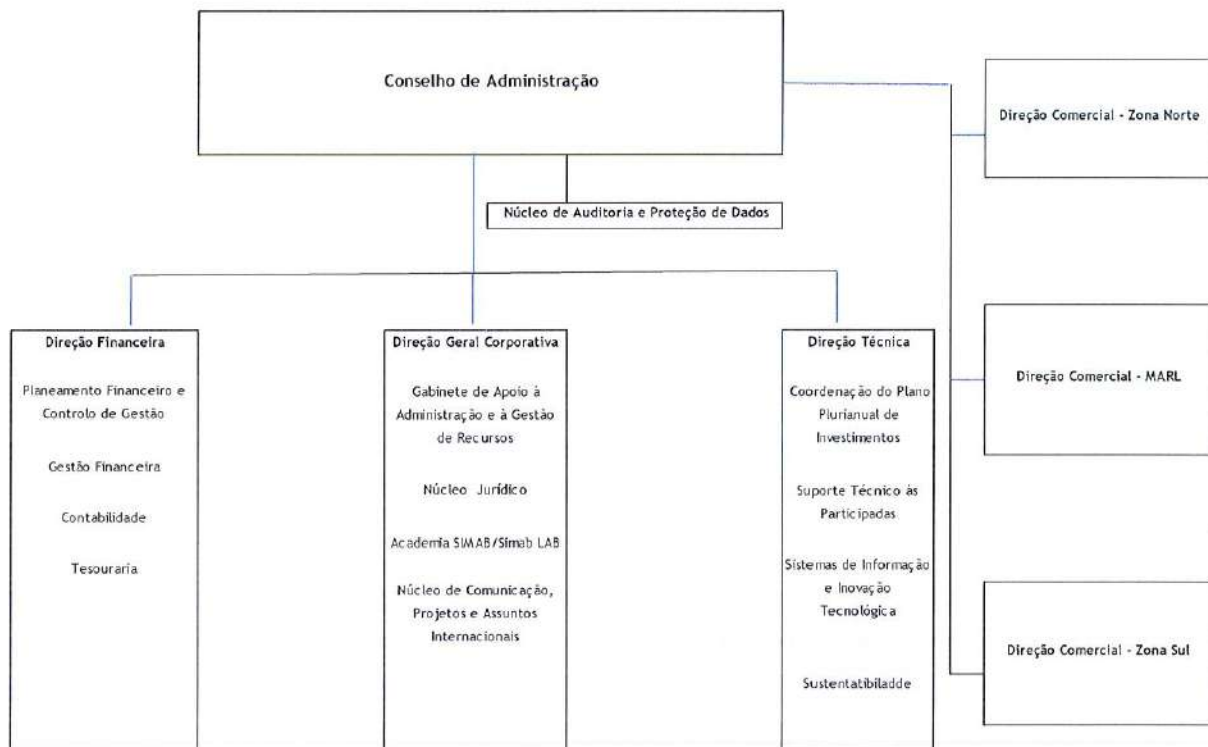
Conselho de Administração

Núcleo de Auditoria e Proteção de Dados

Direção Financeira

Planeamento Financeiro e Controlo de Gestão

Gestão Financeira

Contabilidade

Tesouraria

Direção Geral Corporativa

Gabinete de Apoio à Administração e à Gestão de Recursos

Núcleo Jurídico

Academia SIMAB/Simab LAB

Núcleo de Comunicação, Projetos e Assuntos Internacionais

Direção Técnica

Coordenação do Plano Plurianual de Investimentos

Suporte Técnico às Participadas

Sistemas de Informação e Inovação Tecnológica

Sustentatibiladde

Direção Comercial - Zona Norte

Direção Comercial - MARL

Direção Comercial - Zona Sul